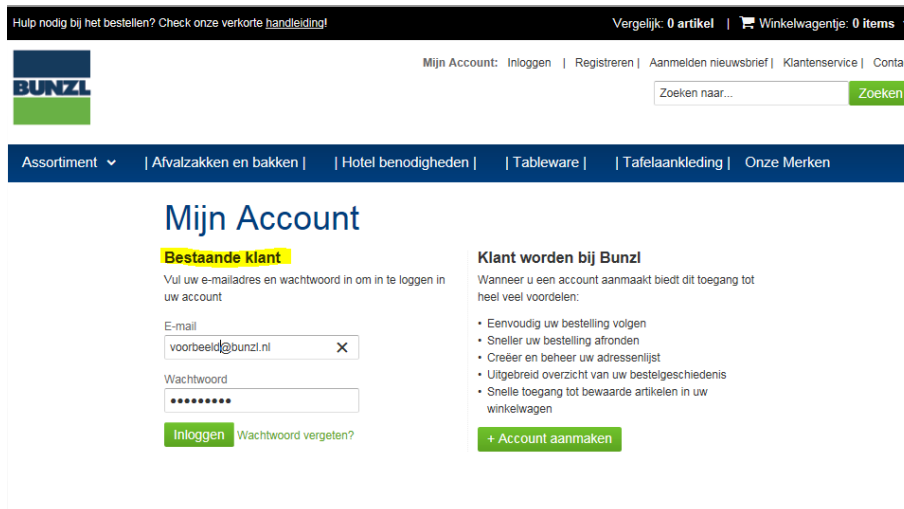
Hulp nodig bij het bestellen? Check onze verkorte handleiding!

Vergelijk: 0 artikel | Winkelwagentje: 0 items

BUNZL

Mijn Account: Inloggen | Registreren | Aanmelden nieuwsbrief | Klantenservice | Conta

Zoeken naar...

Zoeken

Assortiment | Afvalzakken en bakken | | Hotel benodigheden | | Tableware | | Tafelaankleding | Onze Merken

Mijn Account

Bestaande klant

Vul uw e-mailadres en wachtwoord in om in te loggen in uw account

E-mail

voorbeeld@bunzl.nl

Wachtwoord

•••••••••

Inloggen Wachtwoord vergeten?

Klant worden bij Bunzl

Wanneer u een account aanmaakt biedt dit toegang tot heel veel voordelen:

• Eenvoudig uw bestelling volgen
• Sneller uw bestelling afronden
• Creëer en beheer uw adressenlijst
• Uitgebreid overzicht van uw bestelgeschiedenis
• Snelle toegang tot bewaarde artikelen in uw winkelwagen

+ Account aanmaken